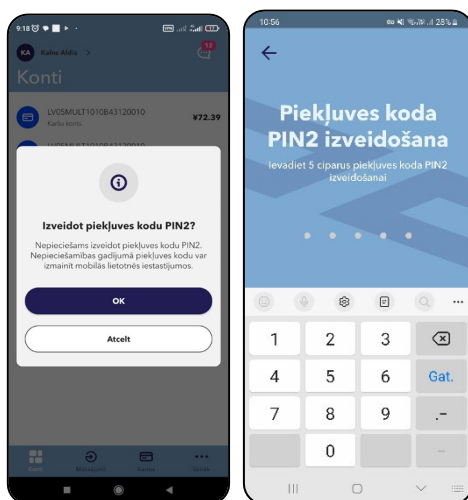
9:18

KA Kalvis Aldis >

12

Konti

LV05MULT1010B43120010
Kalvis konts
¥72.39

Izveidot piekļuves kodu PIN2?

Nepieciešams izveidot piekļuves kodu PIN2. Nepieciešamības gadījumā piekļuves kodu var izmainīt mobilās lietotnes iestatījumos.

OK

Atcelt

Konti Maksājumi Kartes Vairāk

10:56
28%

Piekļuves koda PIN2 izveidošana

Ievadiet 5 ciparus piekļuves koda PIN2 izveidošanai

...

1 2 3
4 5 6 Gat.
7 8 9 .-
0